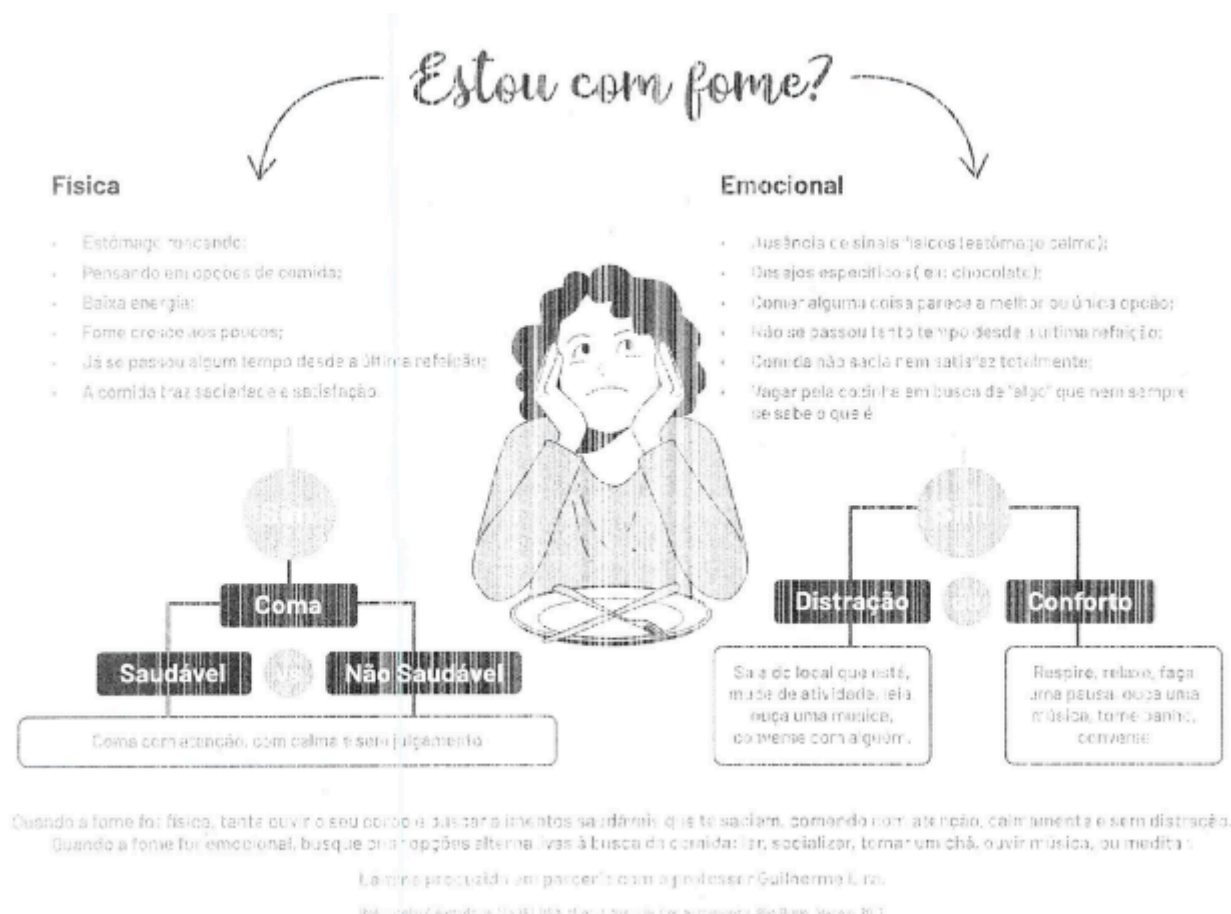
Estou com fome?

Física

- Estômago roncando;
- Pensando em opções de comida;
- Baixa energia;
- Fome cresce aos poucos;
- Já se passou algum tempo desde a última refeição;
- A comida traz saciedade e satisfação.

Emocional

- Ausência de sinais físicos (estômago calmo);
- Desejos específicos (ex: chocolate);
- Comer alguma coisa parece a melhor ou única opção;
- Não se passou tanto tempo desde a última refeição;
- Comida não sacia nem satisfaz totalmente;
- Vagar pela cozinha em busca de "algo" que nem sempre se sabe o que é.

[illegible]

Coma

Saudável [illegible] Não Saudável

Coma com atenção, com calma e sem julgamento

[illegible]

Distração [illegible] Conforto

Saia do local que está, mude de atividade, leia, ouça uma música, converse com alguém.

Respire, relaxe, faça uma pausa, ouça uma música, tome banho, converse.

Quando a fome for física, tente ouvir o seu corpo e buscar alimentos saudáveis que te saciam, comendo com atenção, calmamente e sem distração. Quando a fome for emocional, busque por opções alternativas à busca de comida: ler, socializar, tomar um chá, ouvir música, ou meditar.

Lâmina produzida em parceria com o professor Guilherme Lira.

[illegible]